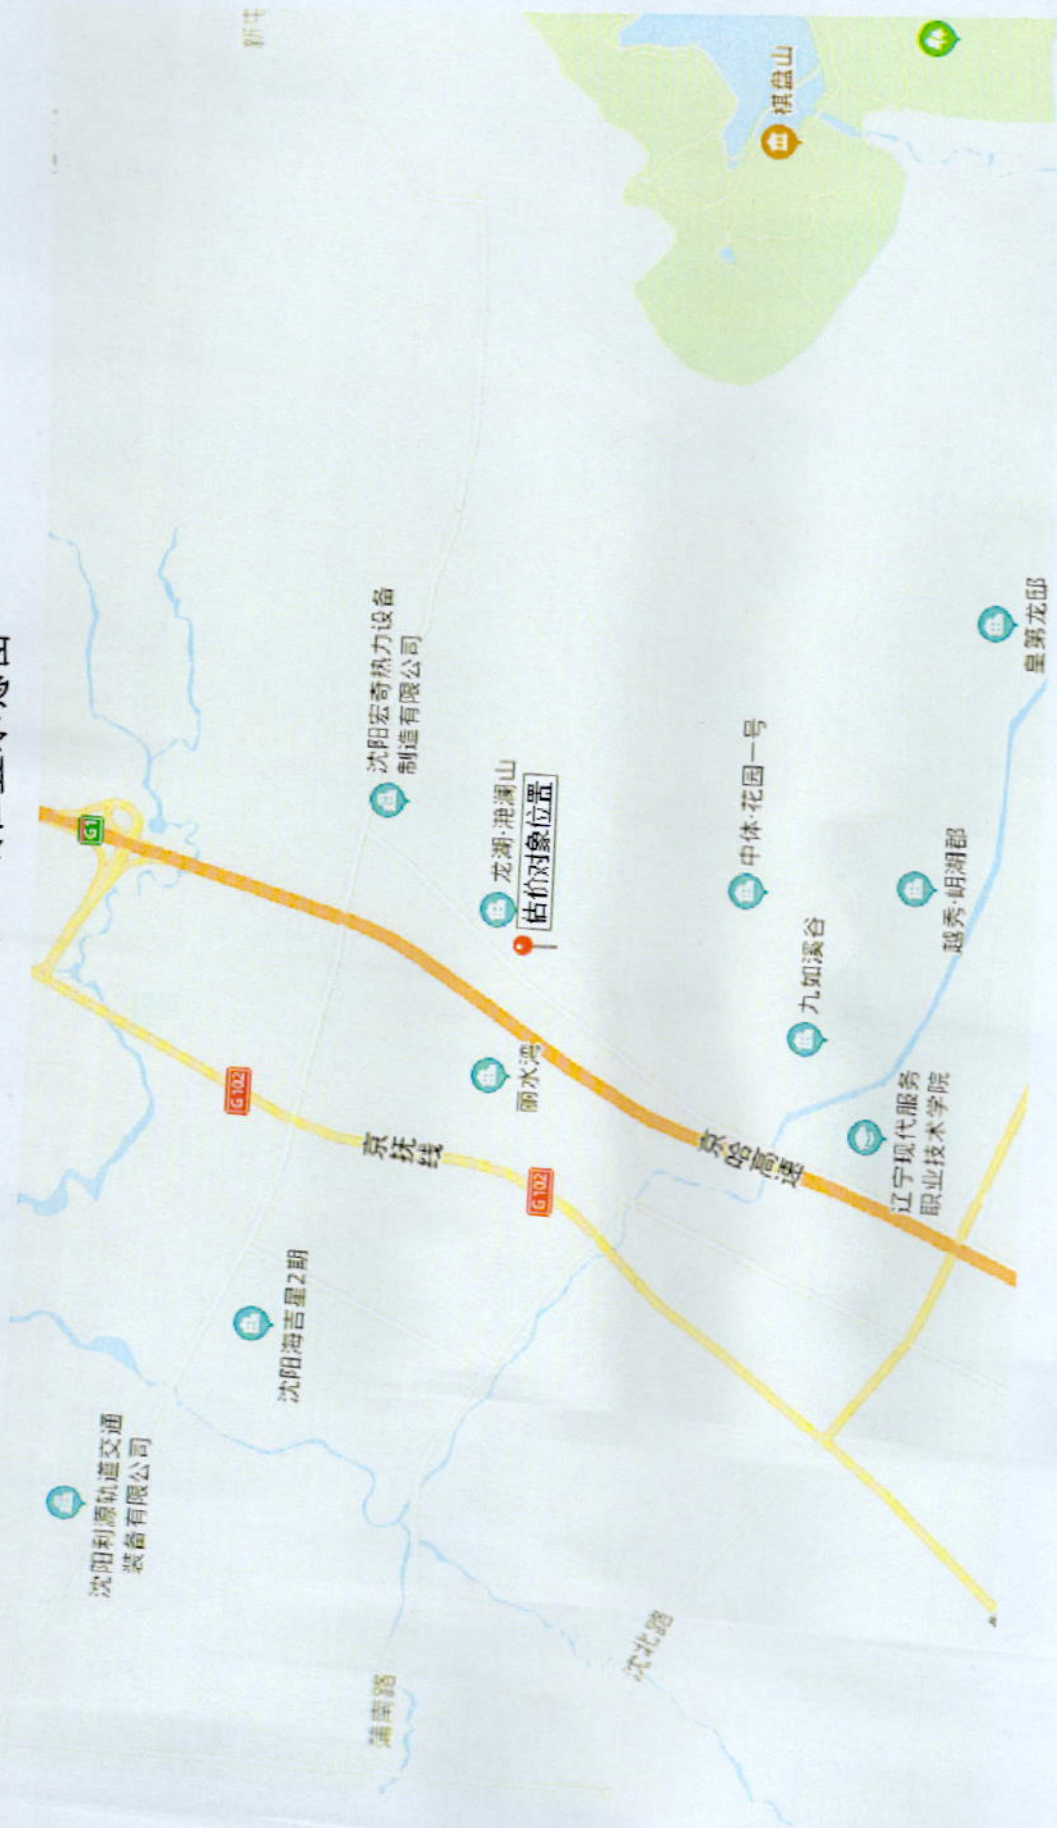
新城

棋盘山

沈阳宏奇热力设备制造有限公司

龙湖·湖澜山

估价对象位置

中体·花园一号

皇第龙邸

越秀·岄湖郡

九如溪谷

丽水湾

G1

G102

京抚线

京哈高速

辽宁现代服务职业技术学院

沈阳海吉星2期

沈阳利源轨道交通装备有限公司

沈北路

蒲南路